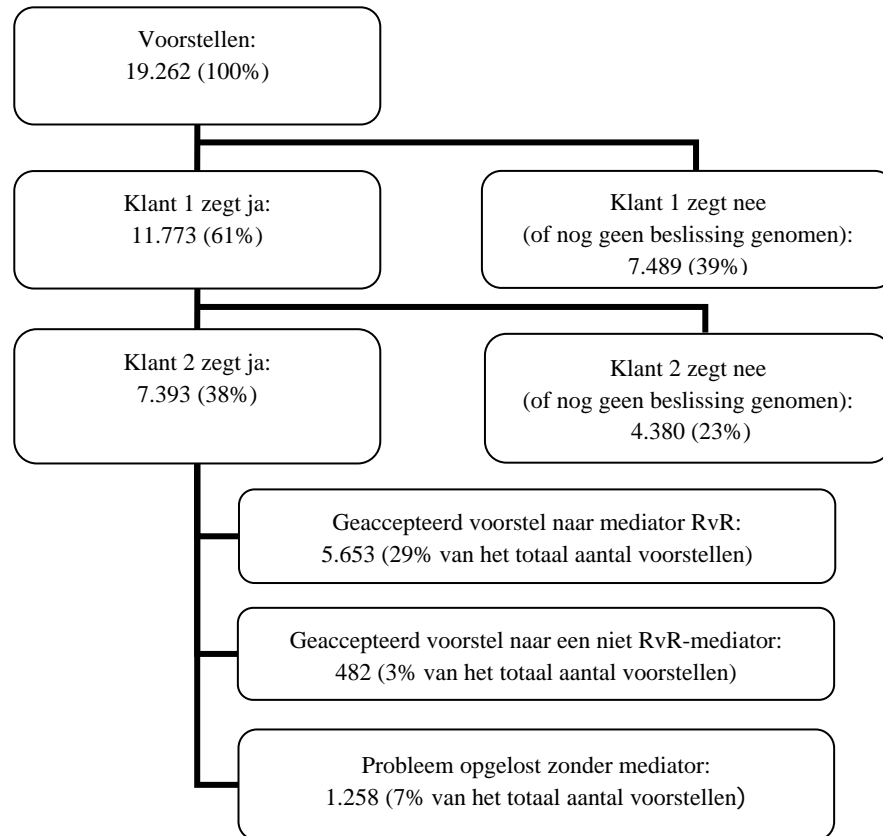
Voorstellen:
19.262 (100%)

Klant 1 zegt ja:
11.773 (61%)

Klant 1 zegt nee
(of nog geen beslissing genomen):
7.489 (39%)

Klant 2 zegt ja:
7.393 (38%)

Klant 2 zegt nee
(of nog geen beslissing genomen):
4.380 (23%)

Geaccepteerd voorstel naar mediator RvR:
5.653 (29% van het totaal aantal voorstellen)

Geaccepteerd voorstel naar een niet RvR-mediator:
482 (3% van het totaal aantal voorstellen)

Probleem opgelost zonder mediator:
1.258 (7% van het totaal aantal voorstellen)